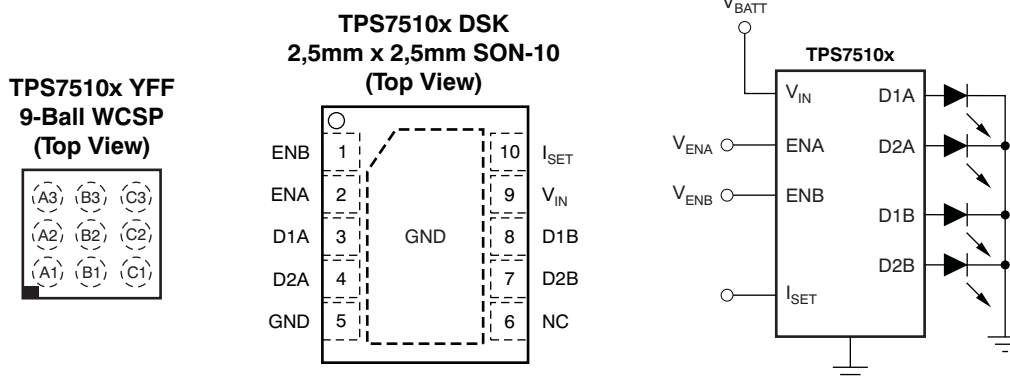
TPS7510x YFF
9-Ball WCSP
(Top View)

A3 B3 C3
A2 B2 C2
A1 B1 C1

TPS7510x DSK
2,5mm x 2,5mm SON-10
(Top View)

ENB 1
ENA 2
D1A 3
D2A 4
GND 5
GND
10 $I_{SET}$
9 $V_{IN}$
8 D1B
7 D2B
6 NC

$V_{BATT}$
TPS7510x
$V_{IN}$
$V_{ENA}$ ENA
$V_{ENB}$ ENB
$I_{SET}$
D1A
D2A
D1B
D2B